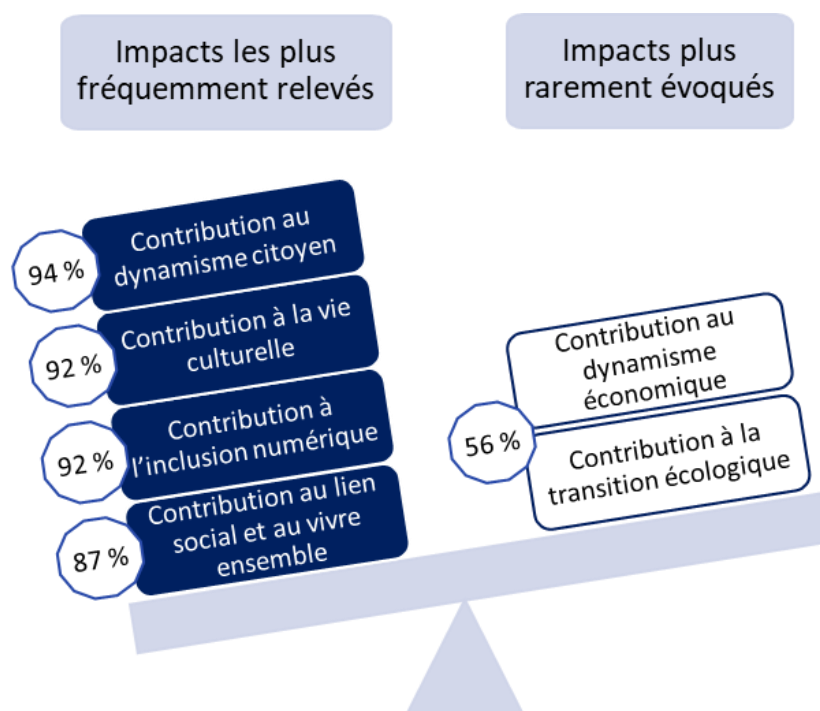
Impacts les plus fréquemment relevés

Impacts plus rarement évoqués

94 %
Contribution au dynamisme citoyen

92 %
Contribution à la vie culturelle

92 %
Contribution à l'inclusion numérique

87 %
Contribution au lien social et au vivre ensemble

Contribution au dynamisme économique

56 %
Contribution à la transition écologique